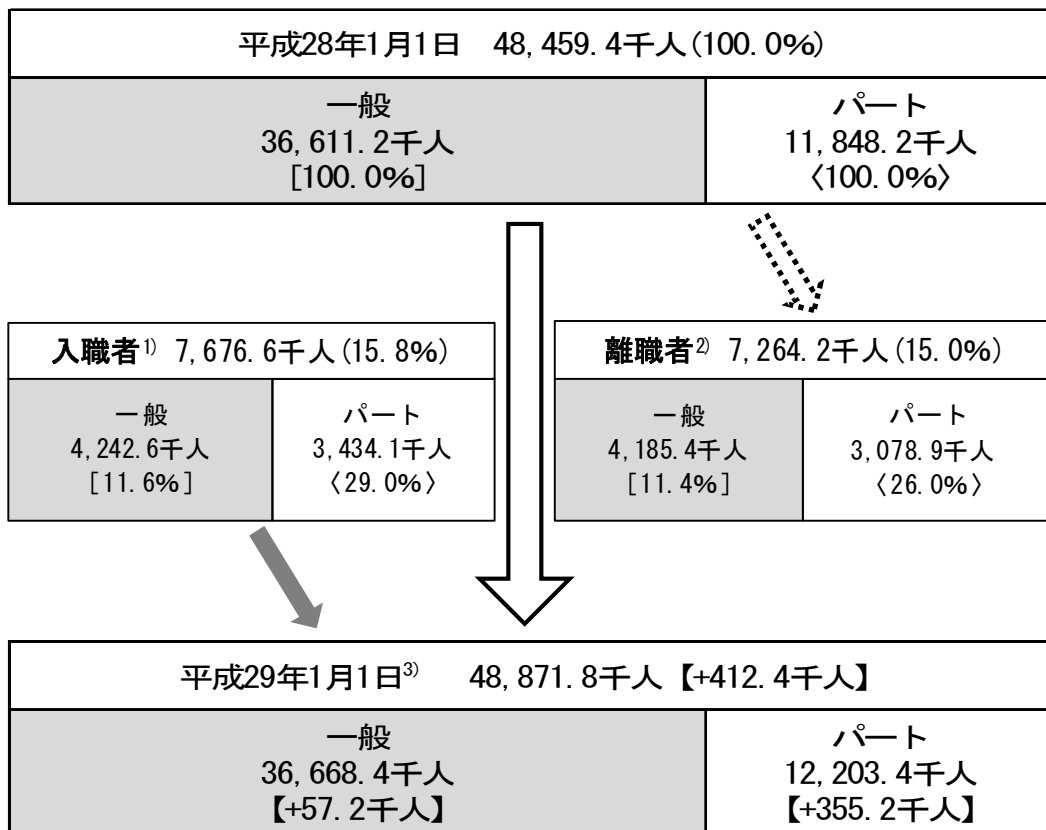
平成28年1月1日　48, 459. 4千人(100. 0%)

| 一般 36, 611. 2千人 [100. 0%] | パート 11, 848. 2千人 〈100. 0%〉 |
|---|---|

入職者$^{1)}$ 7, 676. 6千人(15. 8%)

| 一般 4, 242. 6千人 [11. 6%] | パート 3, 434. 1千人 〈29. 0%〉 |
|---|---|

離職者$^{2)}$ 7, 264. 2千人(15. 0%)

| 一般 4, 185. 4千人 [11. 4%] | パート 3, 078. 9千人 〈26. 0%〉 |
|---|---|

平成29年1月1日$^{3)}$　48, 871. 8千人【+412. 4千人】

| 一般 36, 668. 4千人 【+57. 2千人】 | パート 12, 203. 4千人 【+355. 2千人】 |
|---|---|